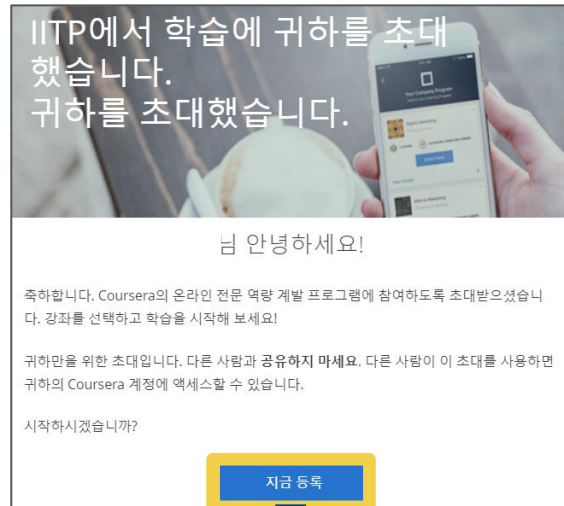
IITP에서 학습에 귀하를 초대했습니다.
귀하를 초대했습니다.

Your Company Program

님 안녕하세요!

축하합니다. Coursera의 온라인 전문 역량 계발 프로그램에 참여하도록 초대받으셨습니다. 강좌를 선택하고 학습을 시작해 보세요!

귀하만을 위한 초대입니다. 다른 사람과 **공유하지 마세요**. 다른 사람이 이 초대를 사용하면 귀하의 Coursera 계정에 액세스할 수 있습니다.

시작하시겠습니까?

지금 등록